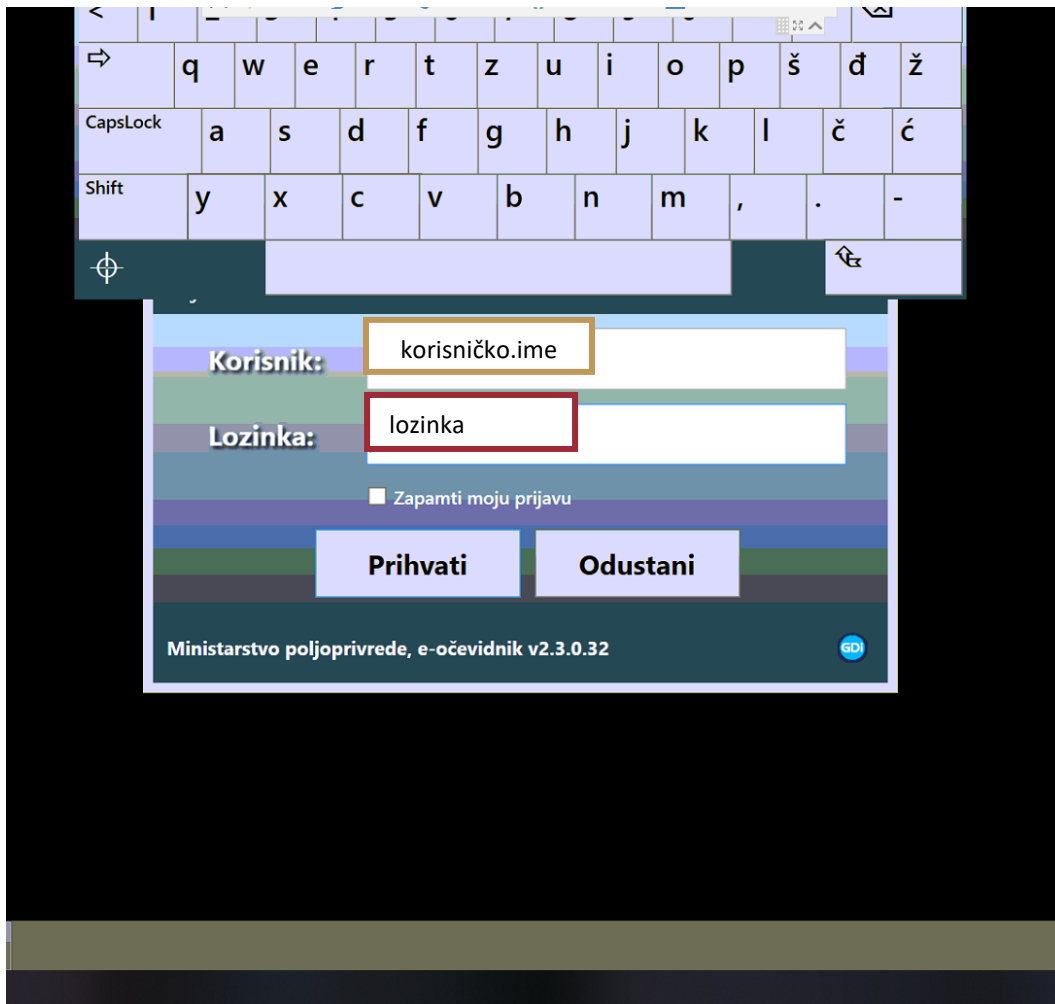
<

q w e r t z u i o p š đ ž

CapsLock a s d f g h j k l č ć

Shift y x c v b n m , . -

Korisnik: korisničko.ime

Lozinka: lozinka

Zapamti moju prijavu

Prihvati

Odustani

Ministarstvo poljoprivrede, e-očevidnik v2.3.0.32

GDi